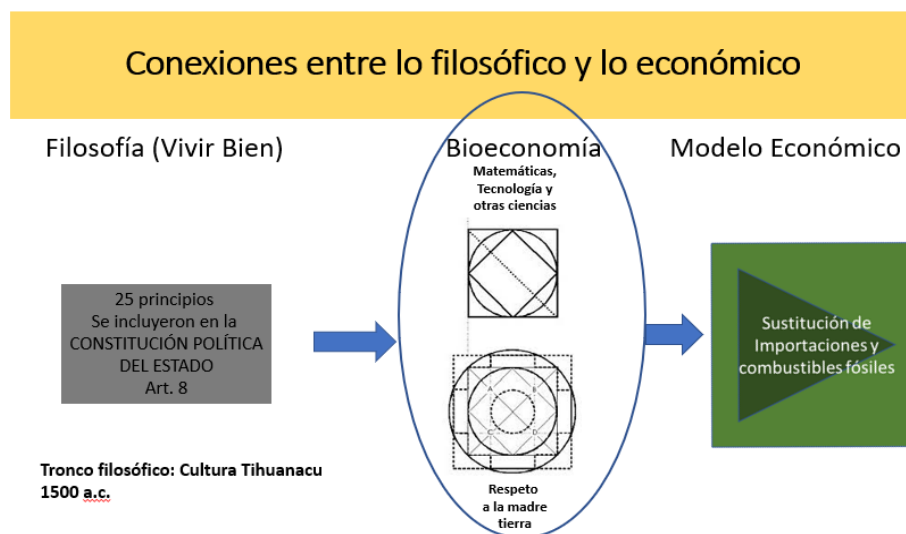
Conexiones entre lo filosófico y lo económico

Filosofía (Vivir Bien)

Bioeconomía

Modelo Económico

Matemáticas, Tecnología y otras ciencias

25 principios
Se incluyeron en la CONSTITUCIÓN POLÍTICA DEL ESTADO
Art. 8

Sustitución de Importaciones y combustibles fósiles

Tronco filosófico: Cultura Tihuanacu 1500 a.c.

Respeto a la madre tierra